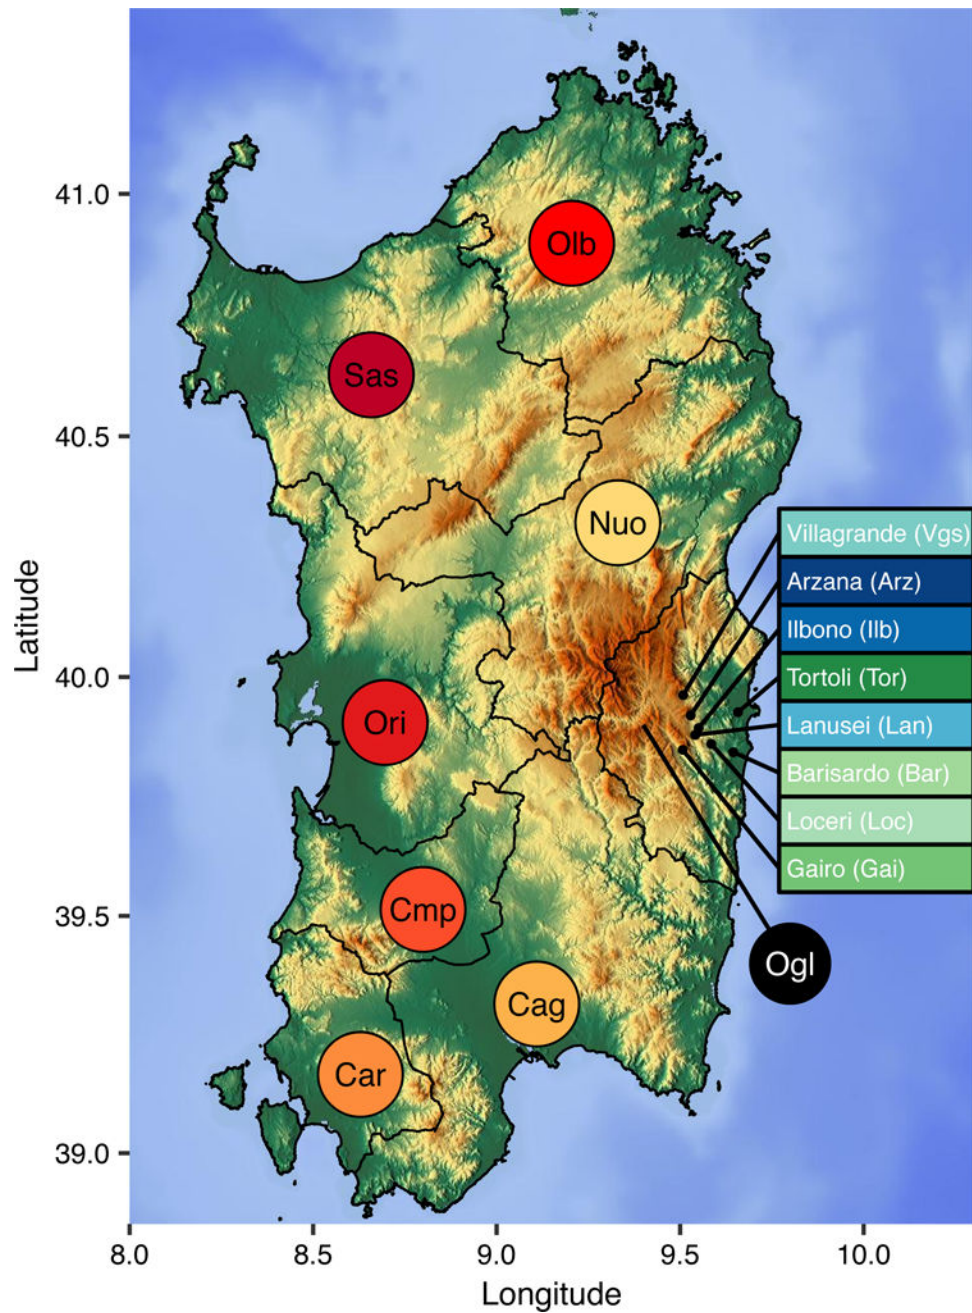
Latitude

41.0

40.5

40.0

39.5

39.0

Olb

Sas

Nuo

Ori

Cmp

Cag

Car

Ogl

Villagrande (Vgs)
Arzana (Arz)
Ilbono (Ilb)
Tortoli (Tor)
Lanusei (Lan)
Barisardo (Bar)
Loceri (Loc)
Gairo (Gai)

8.0 8.5 9.0 9.5 10.0

Longitude